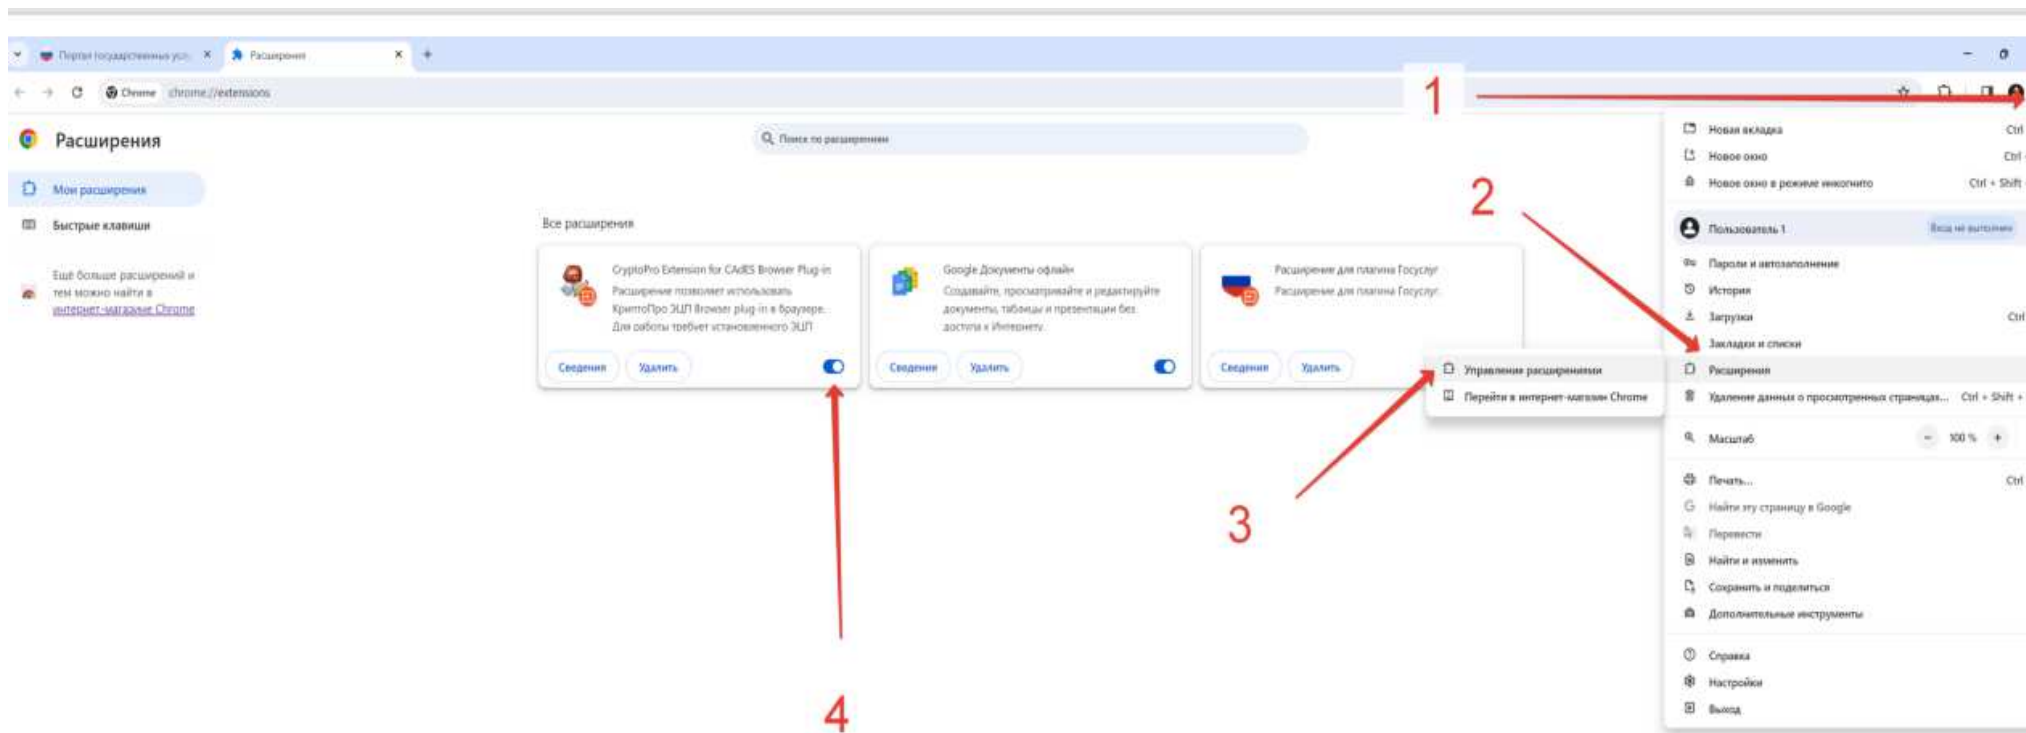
Портал государственных усл ×
Расширения ×
+

Chrome chrome://extensions

Расширения

Поиск по расширениям

Мои расширения
Быстрые клавиши

Ещё больше расширений и тем можно найти в интернет-магазине Chrome

Все расширения

CryptoPro Extension for CAdES Browser Plug-in
Расширение позволяет использовать КриптоПро ЭЦП Browser plug-in в браузере. Для работы требует установленного ЭЦП
Сведения Удалить

Google Документы офлайн
Создавайте, просматривайте и редактируйте документы, таблицы и презентации без доступа к Интернету.
Сведения Удалить

Расширение для плагина Госуслуг
Расширение для плагина Госуслуг
Сведения Удалить

Управление расширениями
Перейти в интернет-магазин Chrome

1
2
3
4

Новая вкладка Ctrl
Новое окно Ctrl
Новое окно в режиме инкогнито Ctrl + Shift
Пользователь 1 Вход не выполнен
Пароли и автозаполнение
История
Загрузки Ctrl
Закладки и списки
Расширения
Удаление данных о просмотренных страницах... Ctrl + Shift +
Масштаб − 100 % +
Печать... Ctrl
Найти эту страницу в Google
Перевести
Найти и изменить
Сохранить и поделиться
Дополнительные инструменты
Справка
Настройки
Выход